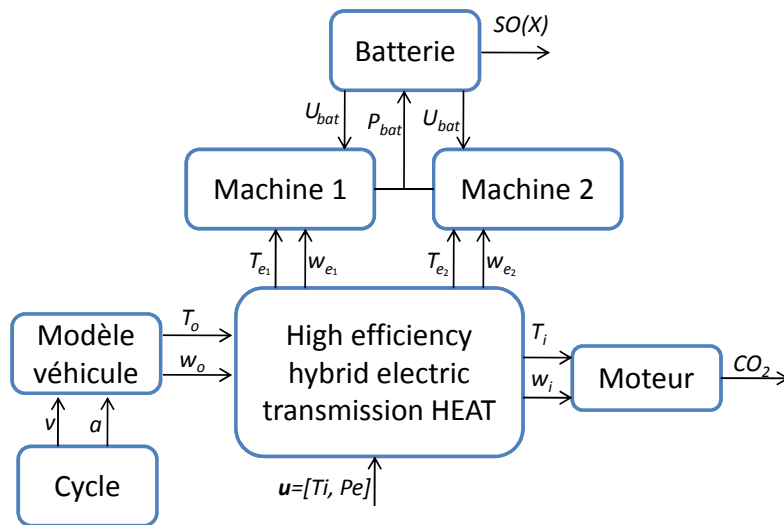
Batterie

$SO(X)$

$U_{bat}$

$P_{bat}$

$U_{bat}$

Machine 1

Machine 2

$T_{e_1}$

$w_{e_1}$

$T_{e_2}$

$w_{e_2}$

Modèle véhicule

$T_o$

$w_o$

High efficiency hybrid electric transmission HEAT

$T_i$

$w_i$

Moteur

$CO_2$

$v$

$a$

Cycle

$\boldsymbol{u}$=[Ti, Pe]